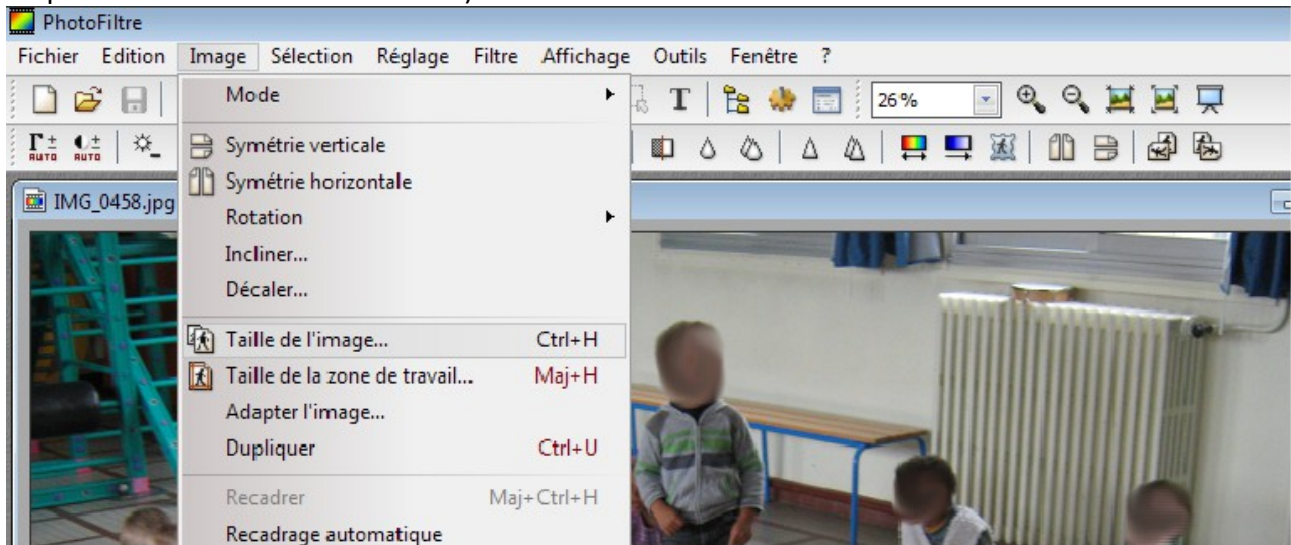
PhotoFiltre

Fichier Edition Image Sélection Réglage Filtre Affichage Outils Fenêtre ?

26%

IMG_0458.jpg

Mode
Symétrie verticale
Symétrie horizontale
Rotation
Incliner...
Décaler...
Taille de l'image... Ctrl+H
Taille de la zone de travail... Maj+H
Adapter l'image...
Dupliquer Ctrl+U
Recadrer Maj+Ctrl+H
Recadrage automatique